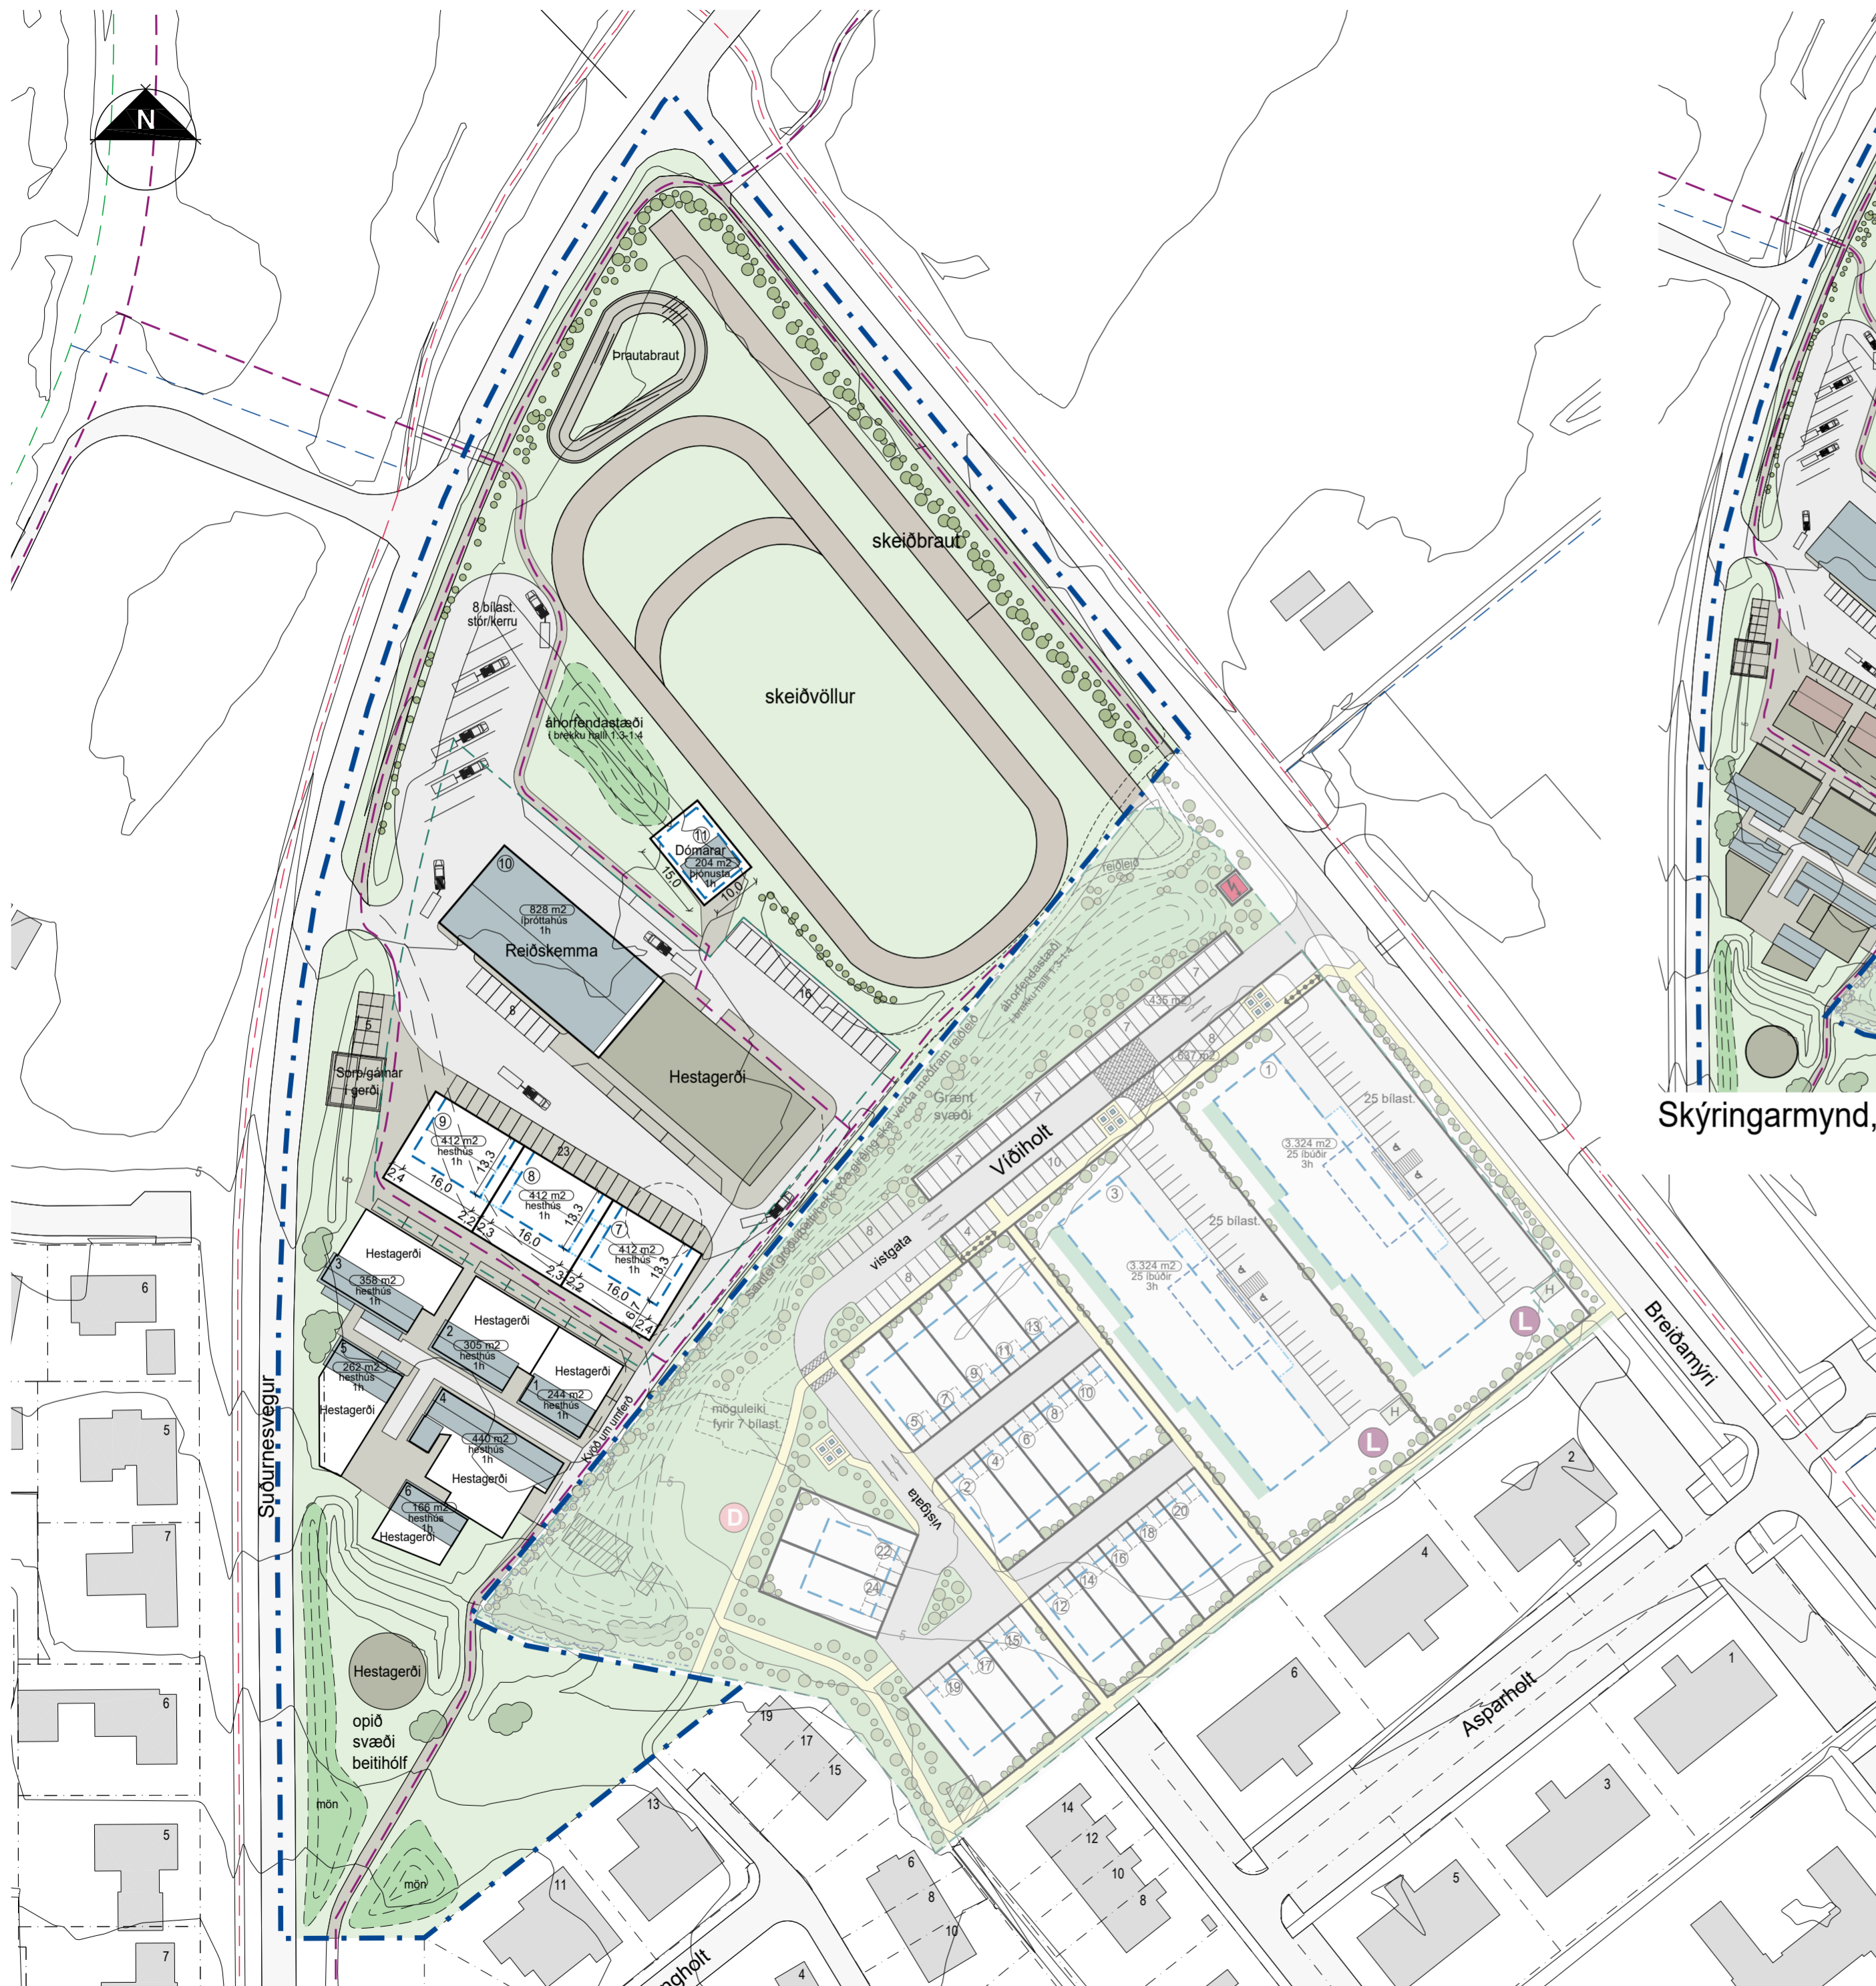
N

Þrautabraut

skeiðbraut

skeiðvöllur

8 bílast. stór/kerru

áhorfendastæði í brekku halli 1:3-1:4

11
Dómarar
204 m2
þjónusta
1h

15.0
10.0

10
828 m2
íþróttahús
1h
Reiðskemma

6

16

Hestagerði

5
Sorp/gámar gerði

9
412 m2
hesthús
1h
13.3
2.4
16.0
2.2
2.3

23

8
412 m2
hesthús
1h
13.3
16.0
2.3
2.2

7
412 m2
hesthús
1h
13.3
16.0
6
2.4

Hestagerði
3
358 m2
hesthús
1h

Hestagerði
2
305 m2
hesthús
1h

5
262 m2
hesthús
1h
Hestagerði

Hestagerði
1
244 m2
hesthús
1h

4
440 m2
hesthús
1h
Hestagerði

6
166 m2
hesthús
1h
Hestagerði

Kvöð um umferð

Suðurnesvegur

Hestagerði

opið svæði beitihólf

mön

mön

reiðleið

áhorfendastæði í brekku halli 1:3-1:4

Grænt svæði

Víðiholt

vistgata

vistgata

möguleiki fyrir 7 bílast.

D

7
435 m2
8
687 m2
7
7
10
8
4
8

1
25 bílast.
3.324 m2
25 íbúðir
3h

3
25 bílast.
3.324 m2
25 íbúðir
3h

L
L
H
H

13
11
9
7
5

10
8
6
4
2

20
18
16
14
12

22
24

15
17
19

Breiðamýri

Asparholt

2
4
6
1
3
5

19
17
15
13
11
14
12
10
8
6
8
10
4

6
5
7
6
5
7
5

Skýringarmynd,